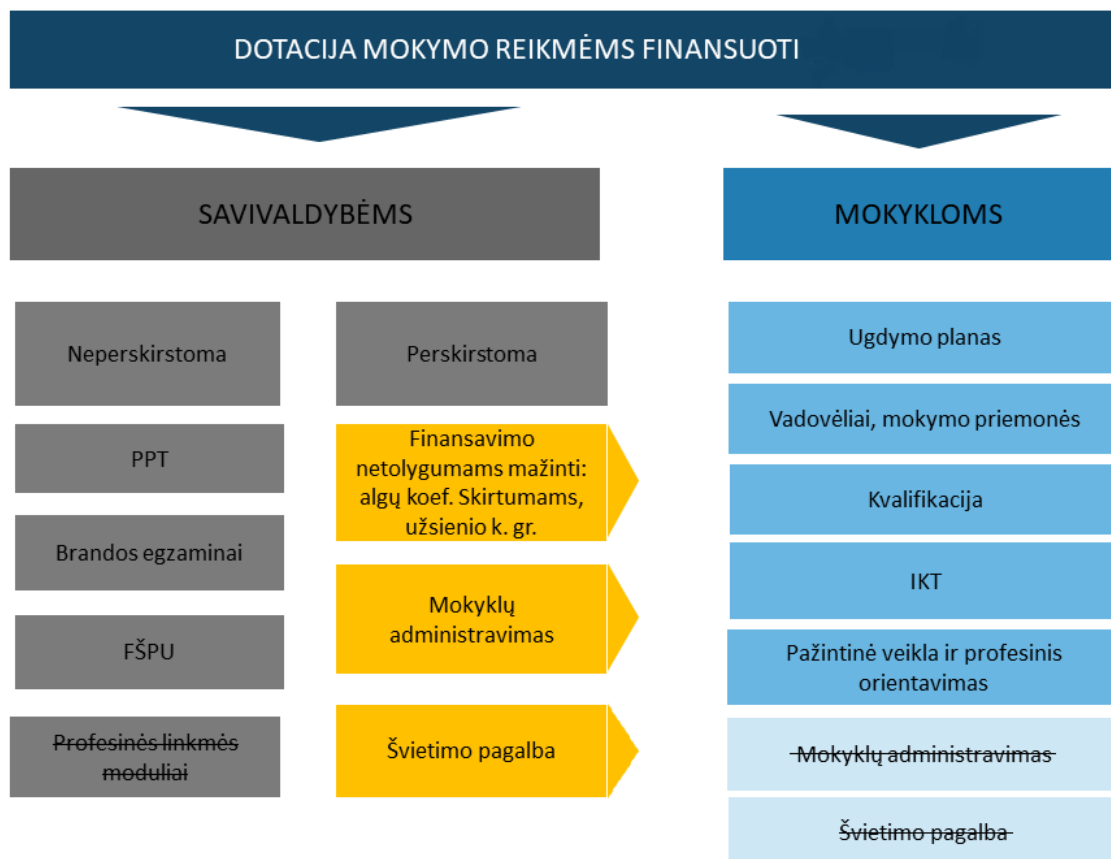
DOTACIJA MOKYMO REIKMĖMS FINANSUOTI

SAVIVALDYBĖMS

MOKYKLOMS

Neperskirstoma

Perskirstoma

PPT

Finansavimo netolygumams mažinti: algų koef. Skirtumams, užsienio k. gr.

Brandos egzaminai

Mokyklų administravimas

FŠPU

Profesinės linkmės moduliai

Švietimo pagalba

Ugdymo planas

Vadovėliai, mokymo priemonės

Kvalifikacija

IKT

Pažintinė veikla ir profesinis orientavimas

Mokyklų administravimas

Švietimo pagalba